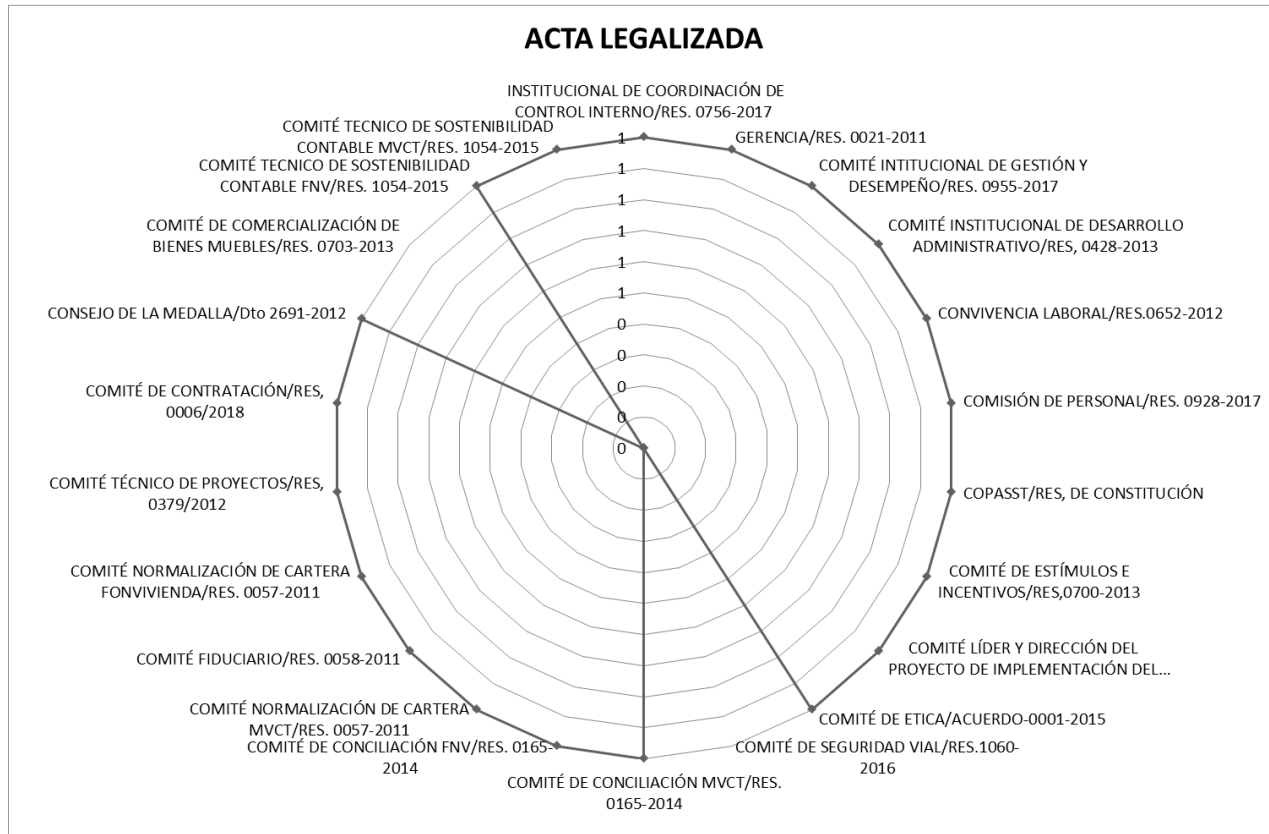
ACTA LEGALIZADA

INSTITUCIONAL DE COORDINACIÓN DE CONTROL INTERNO/RES. 0756-2017
GERENCIA/RES. 0021-2011
COMITÉ INTITUCIONAL DE GESTIÓN Y DESEMPEÑO/RES. 0955-2017
COMITÉ INSTITUCIONAL DE DESARROLLO ADMINISTRATIVO/RES, 0428-2013
CONVIVENCIA LABORAL/RES.0652-2012
COMISIÓN DE PERSONAL/RES. 0928-2017
COPASST/RES, DE CONSTITUCIÓN
COMITÉ DE ESTÍMULOS E INCENTIVOS/RES,0700-2013
COMITÉ LÍDER Y DIRECCIÓN DEL PROYECTO DE IMPLEMENTACIÓN DEL...
COMITÉ DE ETICA/ACUERDO-0001-2015
COMITÉ DE SEGURIDAD VIAL/RES.1060-2016
COMITÉ DE CONCILIACIÓN MVCT/RES. 0165-2014
COMITÉ DE CONCILIACIÓN FNV/RES. 0165-2014
COMITÉ NORMALIZACIÓN DE CARTERA MVCT/RES. 0057-2011
COMITÉ FIDUCIARIO/RES. 0058-2011
COMITÉ NORMALIZACIÓN DE CARTERA FONVIVIENDA/RES. 0057-2011
COMITÉ TÉCNICO DE PROYECTOS/RES, 0379/2012
COMITÉ DE CONTRATACIÓN/RES, 0006/2018
CONSEJO DE LA MEDALLA/Dto 2691-2012
COMITÉ DE COMERCIALIZACIÓN DE BIENES MUEBLES/RES. 0703-2013
COMITÉ TECNICO DE SOSTENIBILIDAD CONTABLE FNV/RES. 1054-2015
COMITÉ TECNICO DE SOSTENIBILIDAD CONTABLE MVCT/RES. 1054-2015

1
1
1
1
1
1
0
0
0
0
0